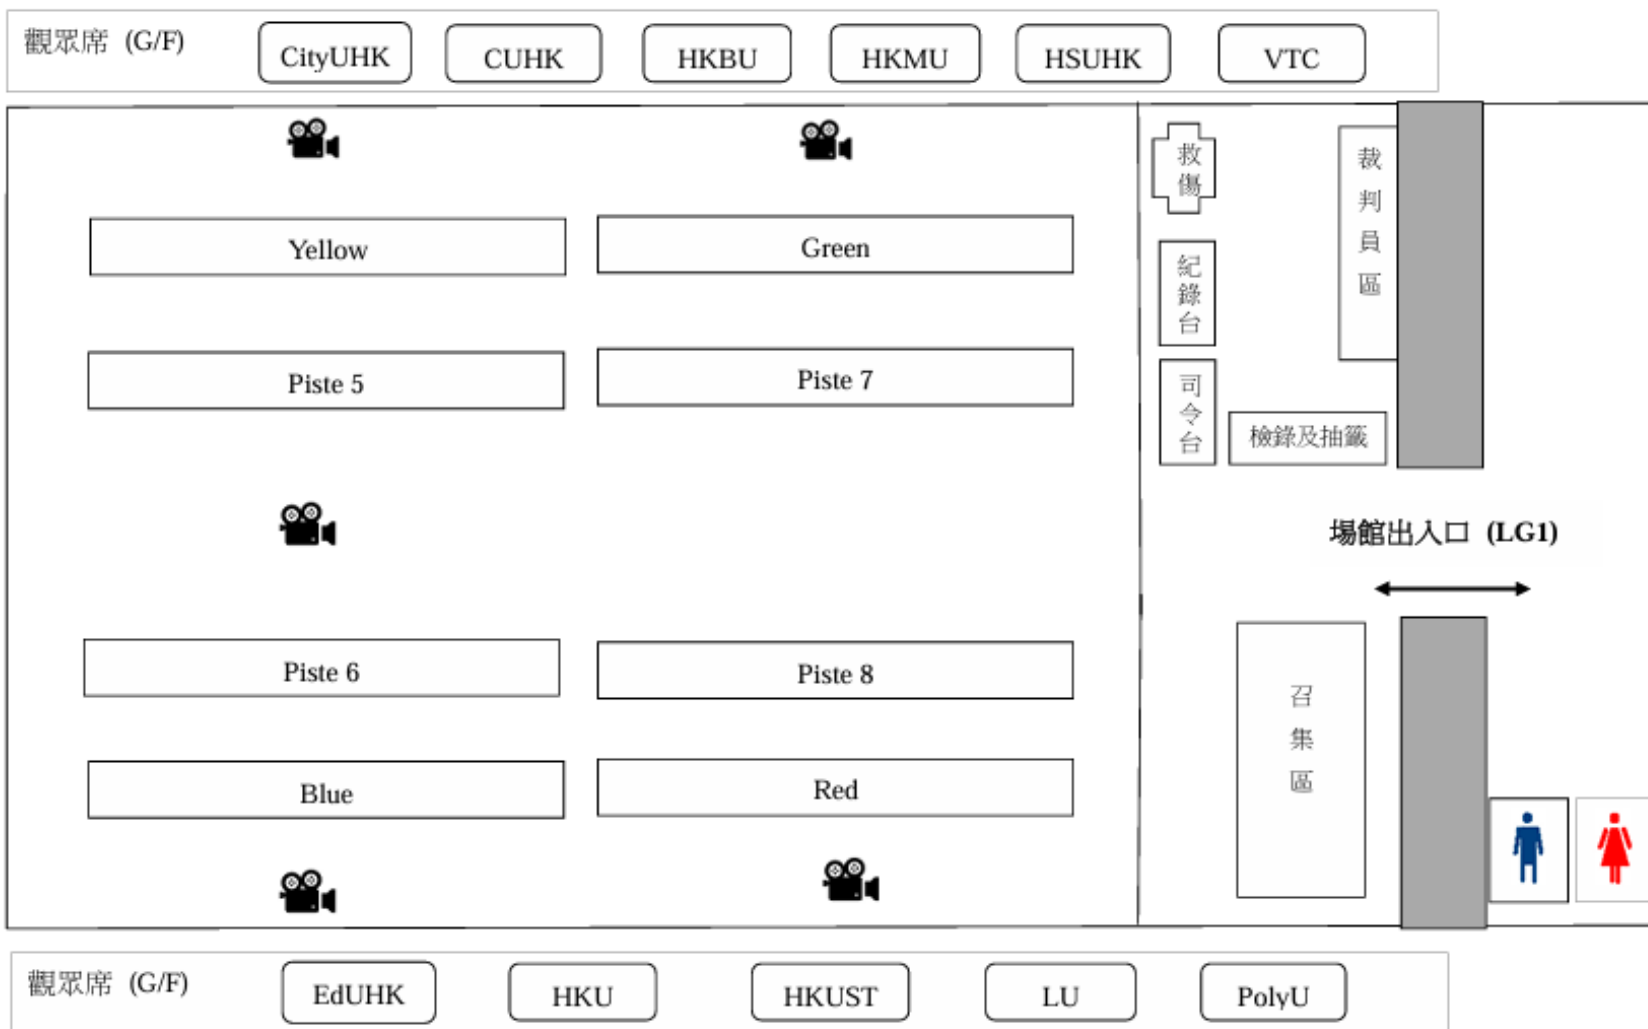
觀眾席 (G/F) CityUHK CUHK HKBU HKMU HSUHK VTC

Yellow
Green
Piste 5
Piste 7
Piste 6
Piste 8
Blue
Red

救傷
紀錄台
司令台
裁判員區
檢錄及抽籤
場館出入口 (LG1)
召集區

觀眾席 (G/F) EdUHK HKU HKUST LU PolyU